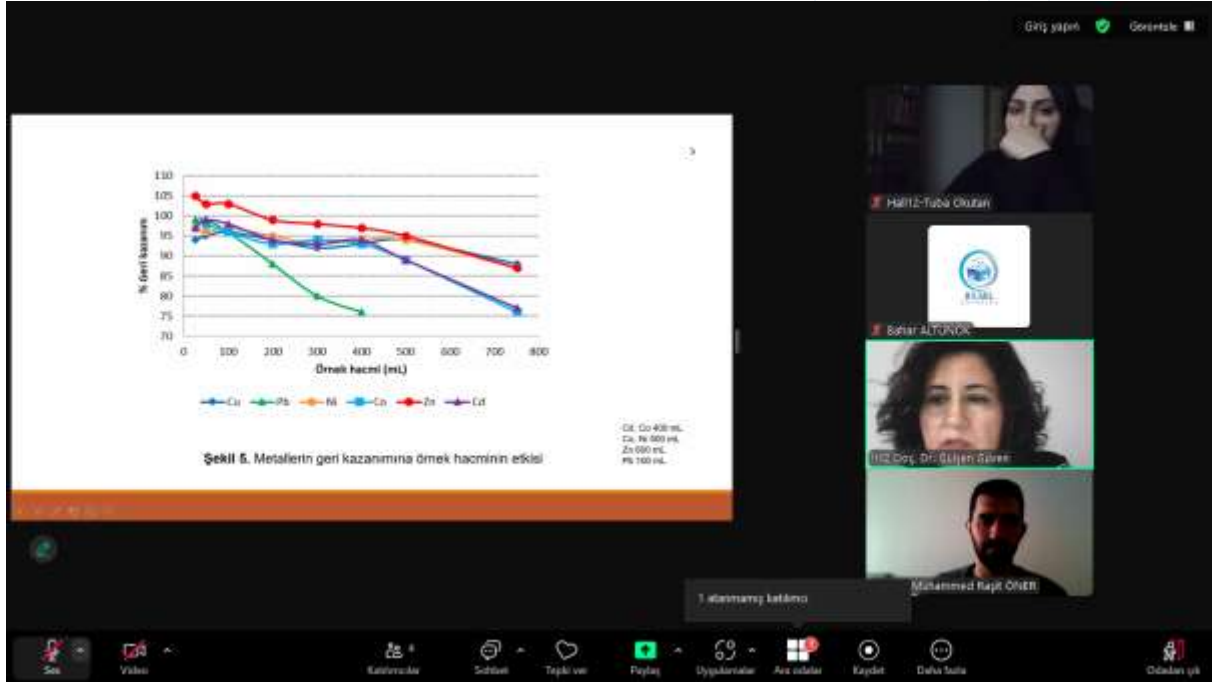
Giriş yapın Görüntüle

110
105
100
95
90
85
80
75
70

% Geri kazanım

0 100 200 300 400 500 600 700 800

Örnek hacmi (mL)

Cu Pb Ni Co Zn Cd

Cd, Co 400 mL
Cu, Ni 500 mL
Zn 500 mL
Pb 100 mL

Şekil 5. Metallerin geri kazanımına örnek hacminin etkisi

Hall12-Tuba Okutan

Bahar ALTUNOK

112 Doç. Dr. Gülşen Güven

Muhammed Raşit ÖNER

1 atanmamış katılımcı

Ses Video Katılımcılar Sohbet Tepki ver Paylaş Uygulamalar Ara odalar Kaydet Daha fazla Odadan çık